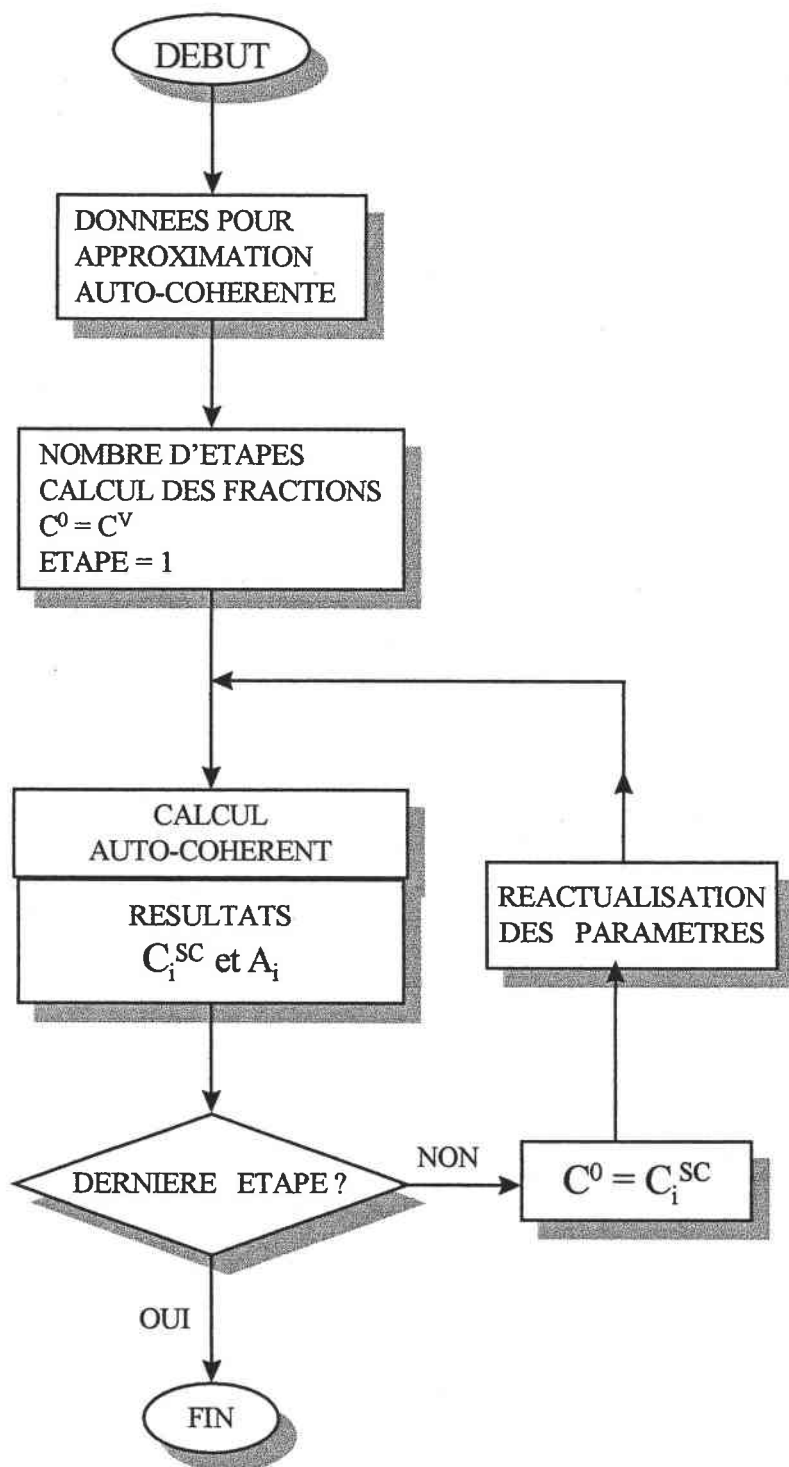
DEBUT

DONNEES POUR APPROXIMATION AUTO-COHERENTE

NOMBRE D'ETAPES
CALCUL DES FRACTIONS
$C^0 = C^V$
ETAPE = 1

CALCUL AUTO-COHERENT

RESULTATS
$C_i^{SC}$ et $A_i$

REACTUALISATION DES PARAMETRES

DERNIERE ETAPE ?

NON

$C^0 = C_i^{SC}$

OUI

FIN